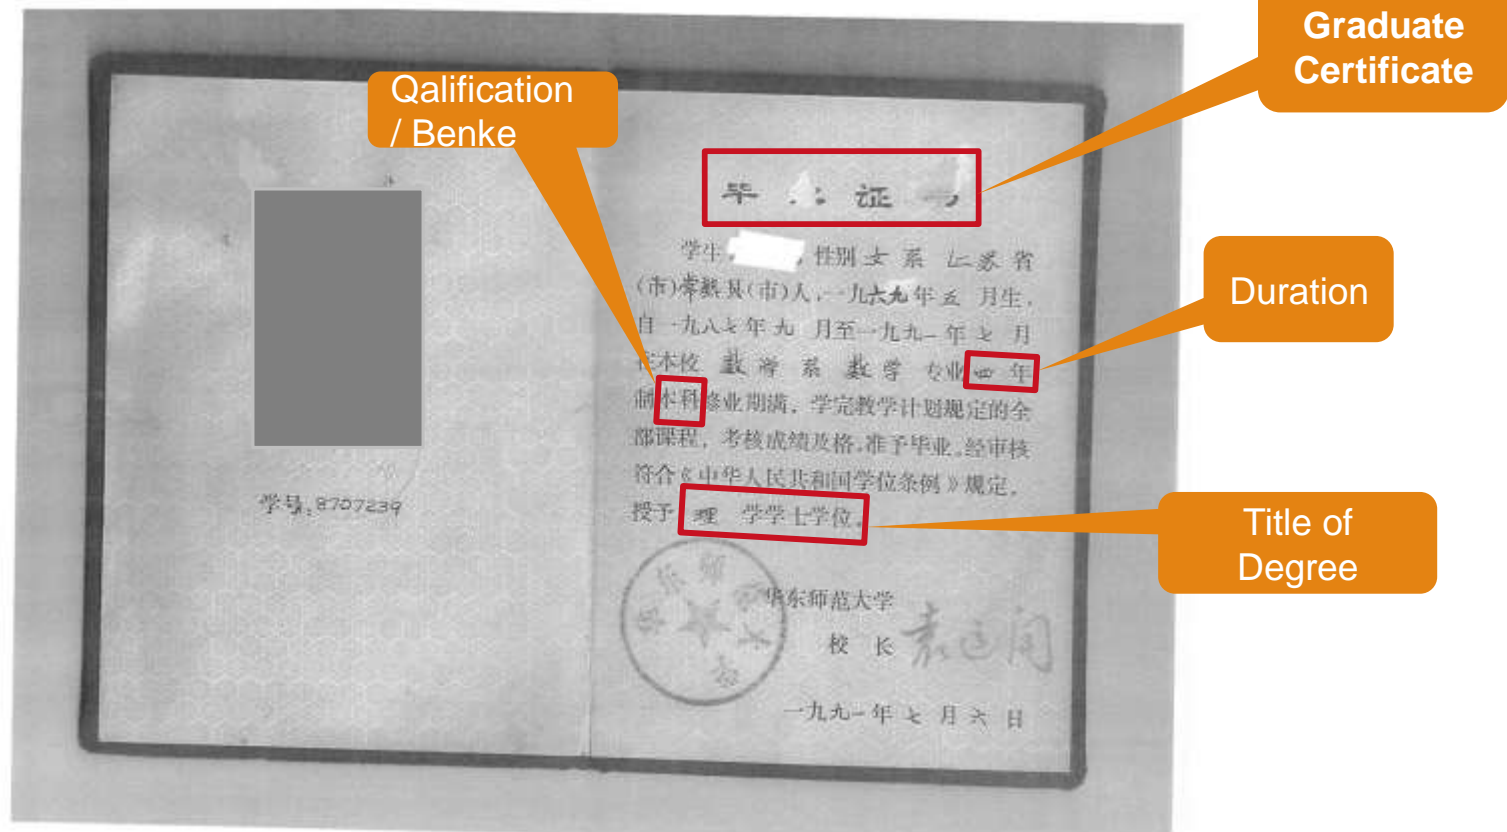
Qalification / Benke

Graduate Certificate

学号：8707239

毕 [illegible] 证 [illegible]

学生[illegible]，性别 女 系 江苏 省（市）常熟 县（市）人，一九六九 年 五 月生，自 一九八七 年 九 月至一九九一 年 七 月在本校 数学 系 数学 专业 四 年制本科修业期满，学完教学计划规定的全部课程，考核成绩及格，准予毕业，经审核符合《中华人民共和国学位条例》规定，授予 理 学学士学位。

Duration

Title of Degree

华东师范大学
校 长 袁运开

一九九一 年 七 月 六 日